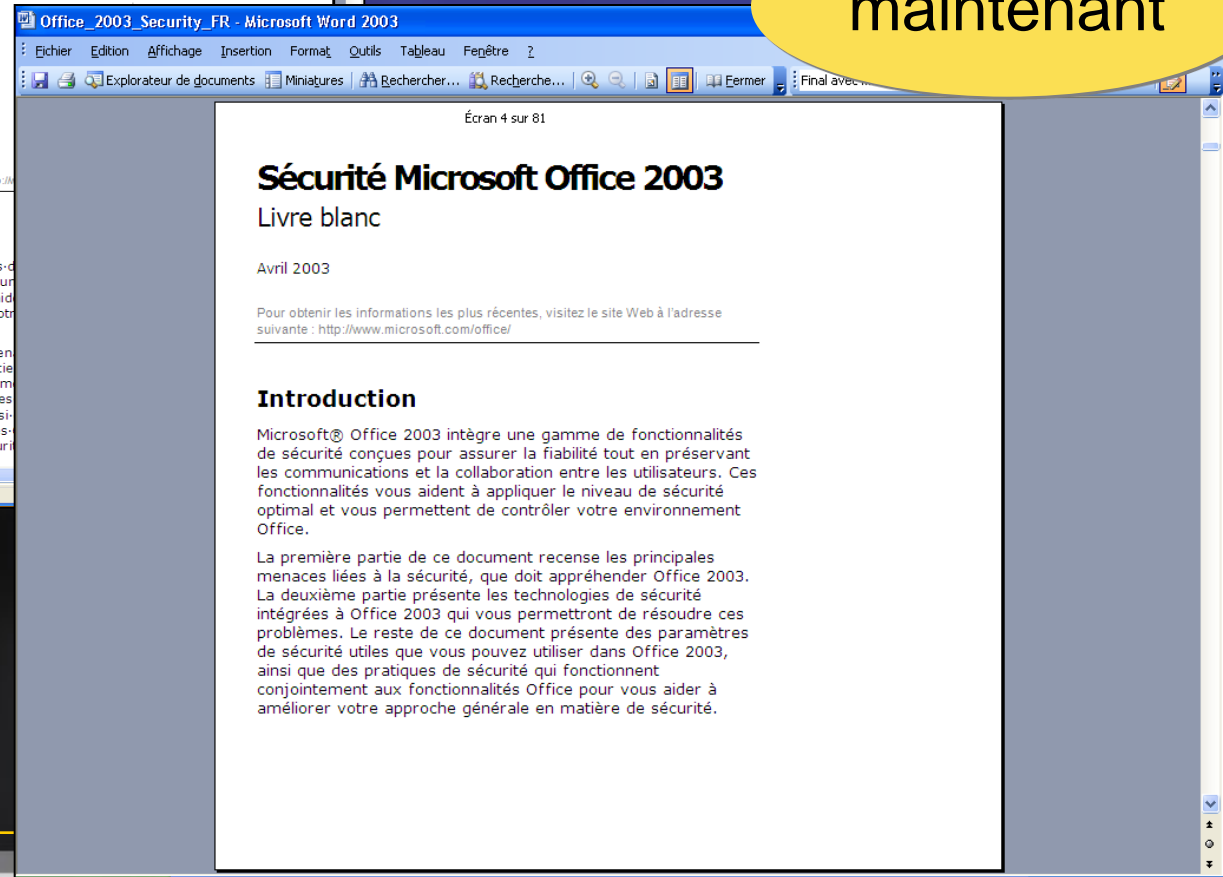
Office_2003_Security_FR - Microsoft Word 2003

maintenant

Fichier Edition Affichage Insertion Format Outils Tableau Fenêtre ?

Explorateur de documents Miniatures Rechercher... Recherche... Fermer Final avec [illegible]

Écran 4 sur 81

Sécurité Microsoft Office 2003

Livre blanc

Avril 2003

Pour obtenir les informations les plus récentes, visitez le site Web à l'adresse suivante : http://www.microsoft.com/office/

Introduction

Microsoft® Office 2003 intègre une gamme de fonctionnalités de sécurité conçues pour assurer la fiabilité tout en préservant les communications et la collaboration entre les utilisateurs. Ces fonctionnalités vous aident à appliquer le niveau de sécurité optimal et vous permettent de contrôler votre environnement Office.

La première partie de ce document recense les principales menaces liées à la sécurité, que doit appréhender Office 2003. La deuxième partie présente les technologies de sécurité intégrées à Office 2003 qui vous permettront de résoudre ces problèmes. Le reste de ce document présente des paramètres de sécurité utiles que vous pouvez utiliser dans Office 2003, ainsi que des pratiques de sécurité qui fonctionnent conjointement aux fonctionnalités Office pour vous aider à améliorer votre approche générale en matière de sécurité.